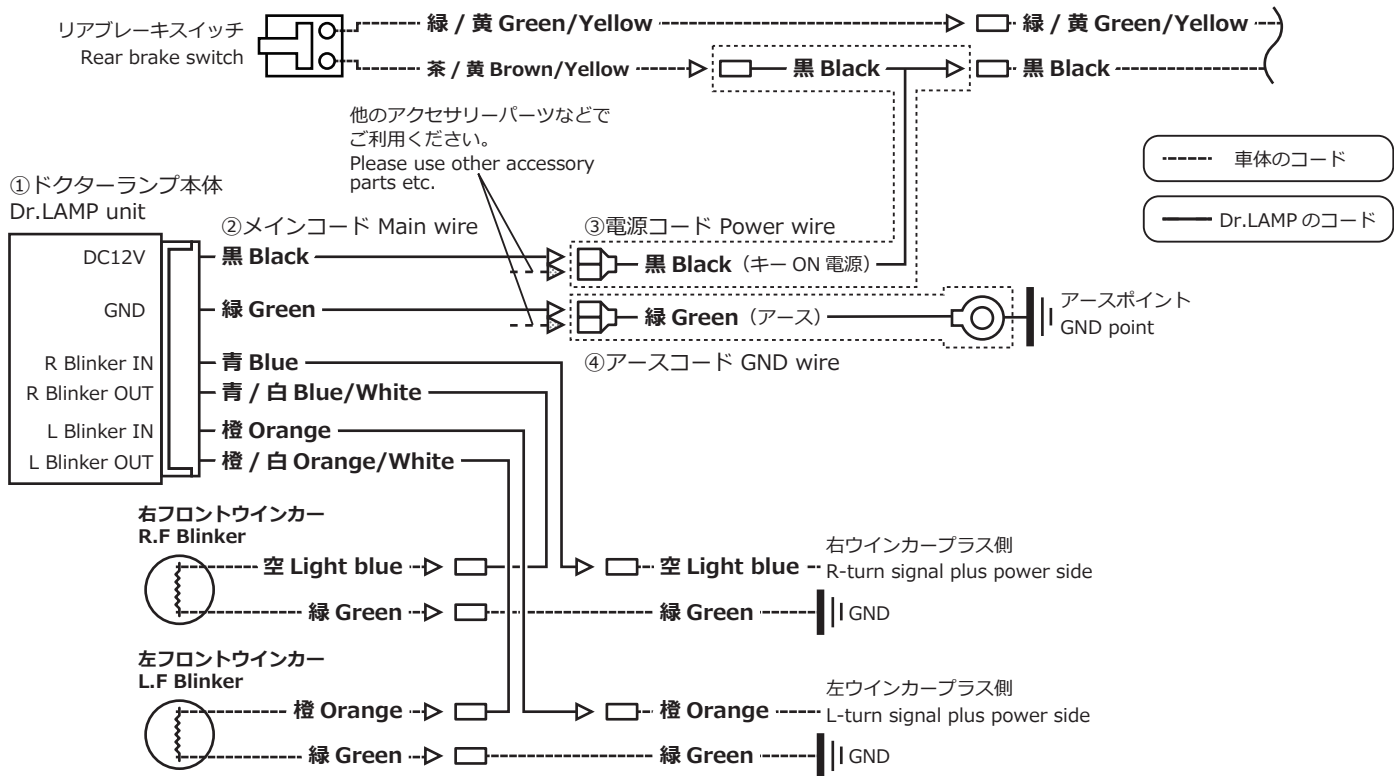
リアブレーキスイッチ
Rear brake switch

緑 / 黄 Green/Yellow
緑 / 黄 Green/Yellow
茶 / 黄 Brown/Yellow
黒 Black
黒 Black

他のアクセサリーパーツなどでご利用ください。
Please use other accessory parts etc.

車体のコード
Dr.LAMP のコード

①ドクターランプ本体
Dr.LAMP unit

DC12V
GND
R Blinker IN
R Blinker OUT
L Blinker IN
L Blinker OUT

②メインコード Main wire
黒 Black
緑 Green
青 Blue
青 / 白 Blue/White
橙 Orange
橙 / 白 Orange/White

③電源コード Power wire
黒 Black（キー ON 電源）
緑 Green（アース）
アースポイント
GND point
④アースコード GND wire

右フロントウインカー
R.F Blinker
空 Light blue
空 Light blue
右ウインカープラス側
R-turn signal plus power side
緑 Green
緑 Green
GND

左フロントウインカー
L.F Blinker
橙 Orange
橙 Orange
左ウインカープラス側
L-turn signal plus power side
緑 Green
緑 Green
GND